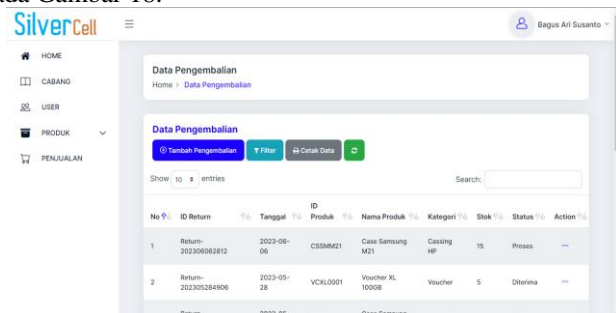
ada Gambar 10.

SilverCell

Bagus Ari Susanto

HOME
CABANG
USER
PRODUK
PENJUALAN

Data Pengembalian
Home > Data Pengembalian

Data Pengembalian
Tambah Pengembalian | Filter | Cetak Data

Show 10 entries

Search:

| No | ID Return | Tanggal | ID Produk | Nama Produk | Kategori | Stok | Status | Action |
|---|---|---|---|---|---|---|---|---|
| 1 | Return-202306062812 | 2023-06-06 | CSSMM21 | Case Samsung M21 | Casing HP | 15 | Proses | ... |
| 2 | Return-202305284906 | 2023-05-28 | VCXL0001 | Voucher XL 100GB | Voucher | 5 | Diterima | ... |
| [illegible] | Return- | 2023-05- | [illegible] | Case Samsung | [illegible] | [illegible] | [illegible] | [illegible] |